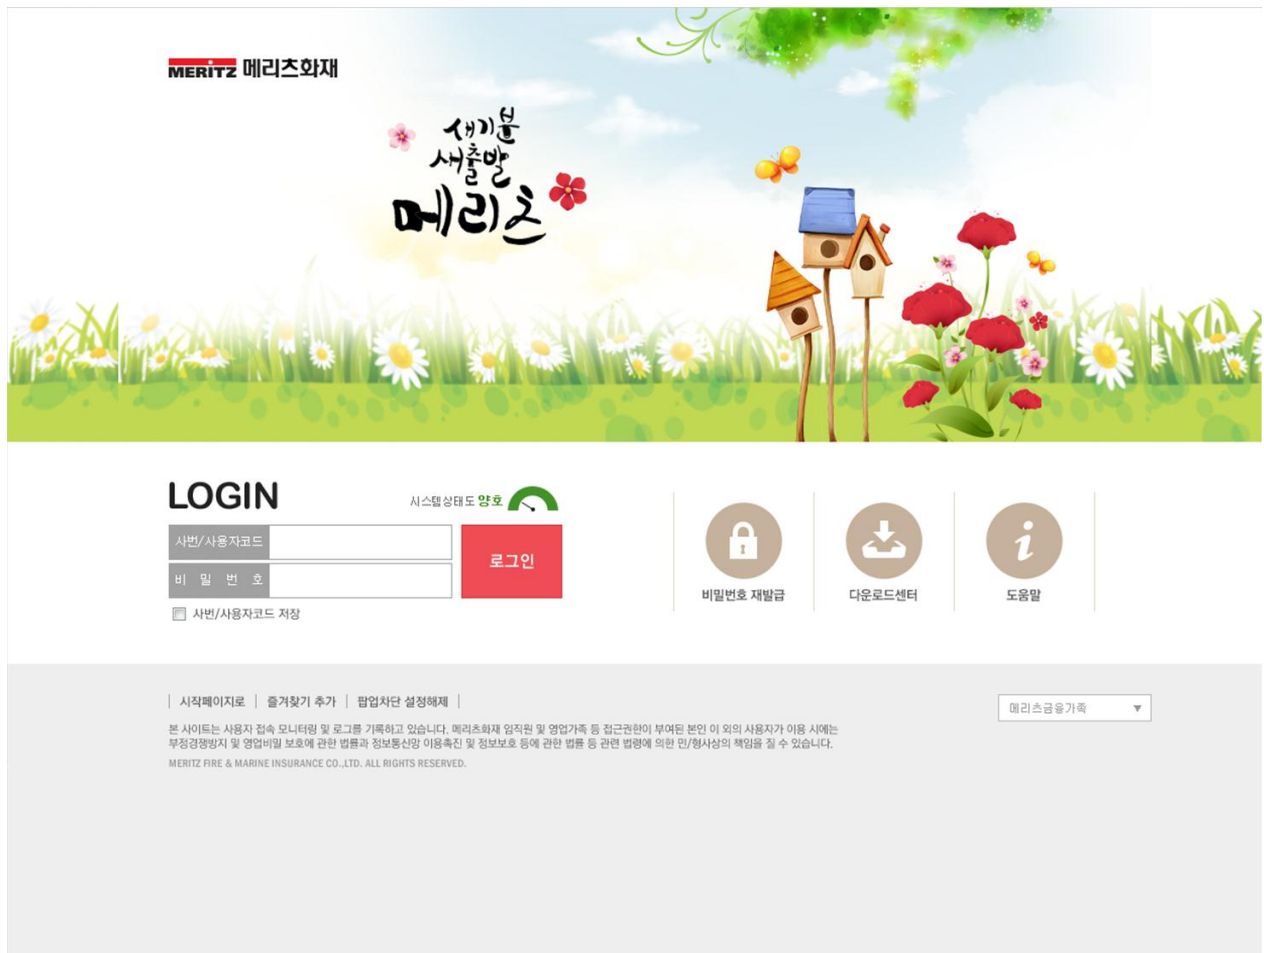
MERITZ 메리츠화재

새기분
새출발
메리츠

LOGIN

시스템상태도 양호

사번/사용자코드

비 밀 번 호

로그인

사번/사용자코드 저장

비밀번호 재발급

다운로드센터

도움말

시작페이지로 | 즐겨찾기 추가 | 팝업차단 설정해제

메리츠금융가족

본 사이트는 사용자 접속 모니터링 및 로그를 기록하고 있습니다. 메리츠화재 임직원 및 영업가족 등 접근권한이 부여된 본인 이 외의 사용자가 이용 시에는 부정경쟁방지 및 영업비밀 보호에 관한 법률과 정보통신망 이용촉진 및 정보보호 등에 관한 법률 등 관련 법령에 의한 민/형사상의 책임을 질 수 있습니다.

MERITZ FIRE & MARINE INSURANCE CO.,LTD. ALL RIGHTS RESERVED.